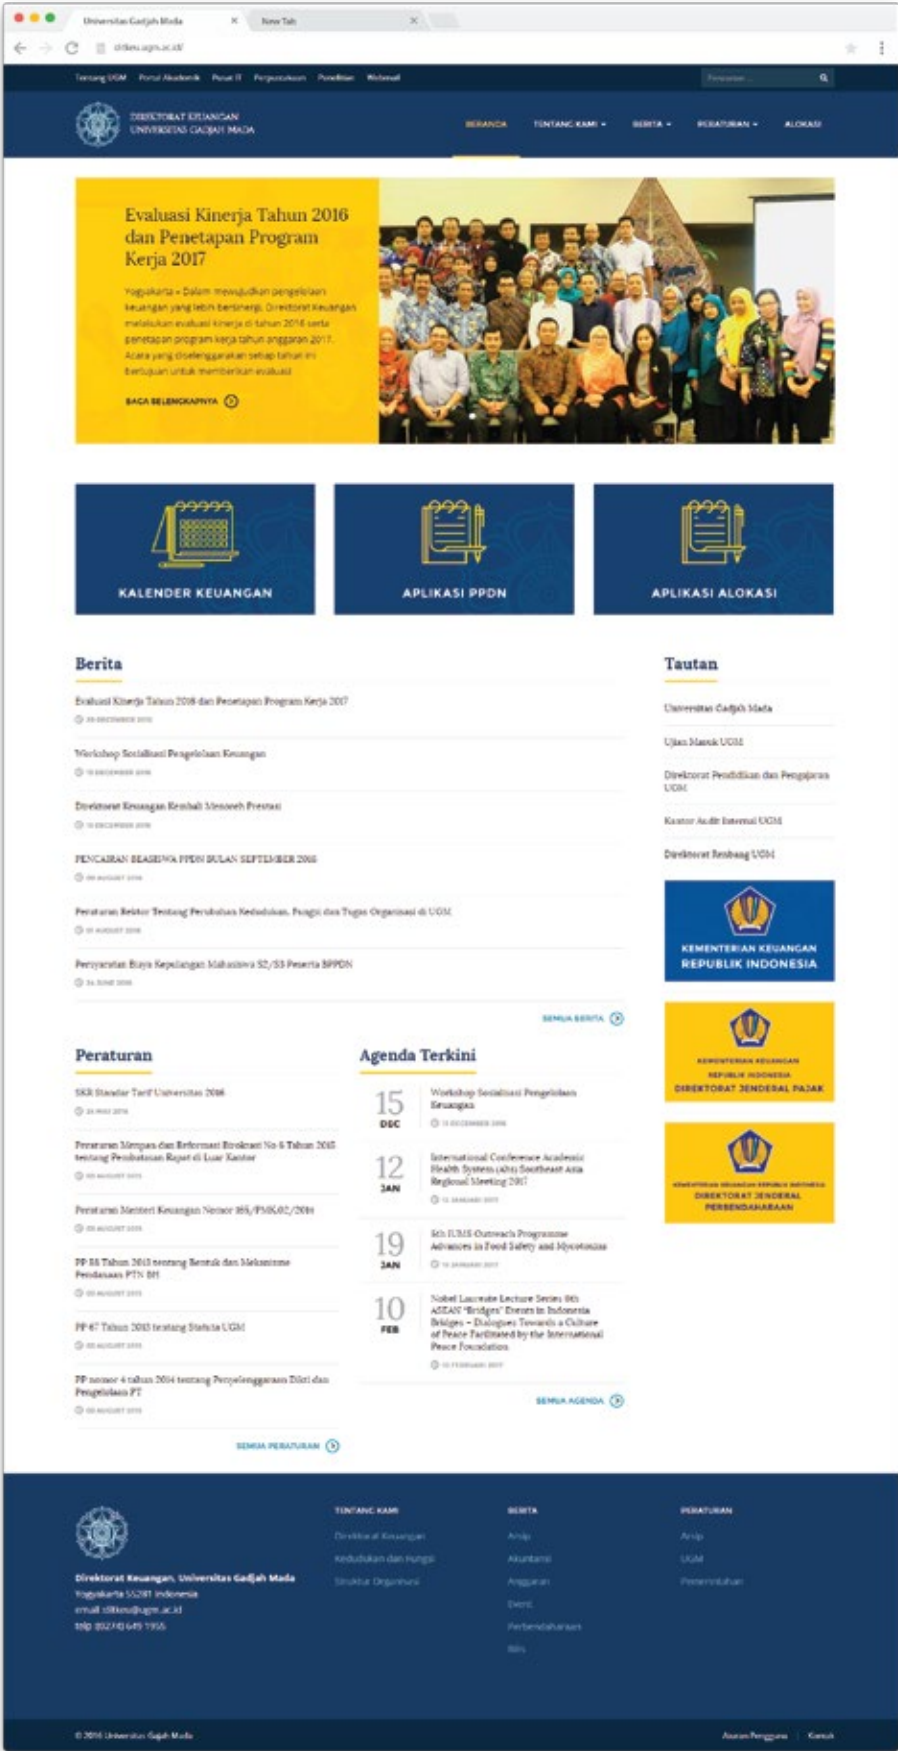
Universitas Gadjah Mada
New Tab
ditkeu.ugm.ac.id

Tentang UGM   Portal Akademik   Pusat TI   Perpustakaan   Penelitian   Webmail
Pencarian

DIREKTORAT KEUANGAN
UNIVERSITAS GADJAH MADA

BERANDA   TENTANG KAMI   BERITA   PERATURAN   ALOKASI

Evaluasi Kinerja Tahun 2016 dan Penetapan Program Kerja 2017

Yogyakarta – Dalam mewujudkan pengelolaan keuangan yang lebih bersinergi, Direktorat Keuangan melakukan evaluasi kinerja di tahun 2016 serta penetapan program kerja tahun anggaran 2017. Acara yang diselenggarakan setiap tahun ini bertujuan untuk memberikan evaluasi

BACA SELENGKAPNYA

KALENDER KEUANGAN
APLIKASI PPDN
APLIKASI ALOKASI

Berita

Evaluasi Kinerja Tahun 2016 dan Penetapan Program Kerja 2017
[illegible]

Workshop Sosialisasi Pengelolaan Keuangan
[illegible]

Direktorat Keuangan Kembali Menoreh Prestasi
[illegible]

PENCAIRAN BEASISWA PPDN BULAN SEPTEMBER 2016
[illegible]

Peraturan Rektor Tentang Perubahan Kedudukan, Fungsi dan Tugas Organisasi di UGM
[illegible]

Persyaratan Biaya Kepulangan Mahasiswa S2/S3 Peserta BPPDN
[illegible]

SEMUA BERITA

Tautan

Universitas Gadjah Mada
Ujian Masuk UGM
Direktorat Pendidikan dan Pengajaran UGM
Kantor Audit Internal UGM
Direktorat Renbang UGM

KEMENTERIAN KEUANGAN REPUBLIK INDONESIA

KEMENTERIAN KEUANGAN REPUBLIK INDONESIA
DIREKTORAT JENDERAL PAJAK

KEMENTERIAN KEUANGAN REPUBLIK INDONESIA
DIREKTORAT JENDERAL PERBENDAHARAAN

Peraturan

SKR Standar Tarif Universitas 2016
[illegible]

Peraturan Menpan dan Reformasi Birokrasi No 6 Tahun 2015 tentang Pembatasan Rapat di Luar Kantor
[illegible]

Peraturan Menteri Keuangan Nomor 165/PMK.02/2016
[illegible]

PP 26 Tahun 2013 tentang Bentuk dan Mekanisme Pendanaan PTN BH
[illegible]

PP 67 Tahun 2013 tentang Statuta UGM
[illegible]

PP nomor 4 tahun 2014 tentang Penyelenggaraan Dikti dan Pengelolaan PT
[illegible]

SEMUA PERATURAN

Agenda Terkini

15 DEC
Workshop Sosialisasi Pengelolaan Keuangan
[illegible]

12 JAN
International Conference Academic Health System (AHS) Southeast Asia Regional Meeting 2017
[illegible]

19 JAN
5th IUMS Outreach Programme Advances in Food Safety and Mycotoxins
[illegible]

10 FEB
Nobel Laureate Lecture Series 8th ASEAN "Bridges" Events in Indonesia Bridges – Dialogues Towards a Culture of Peace Facilitated by the International Peace Foundation
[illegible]

SEMUA AGENDA

Direktorat Keuangan, Universitas Gadjah Mada
Yogyakarta 55281 Indonesia
email ditkeu@ugm.ac.id
telp (0274) 649 1955

TENTANG KAMI
Direktorat Keuangan
Kedudukan dan Fungsi
Struktur Organisasi

BERITA
Arsip
Akuntansi
Anggaran
Event
Perbendaharaan
Rilis

PERATURAN
Arsip
UGM
Pemerintahan

© 2016 Universitas Gajah Mada
Aturan Pengguna   Kontak